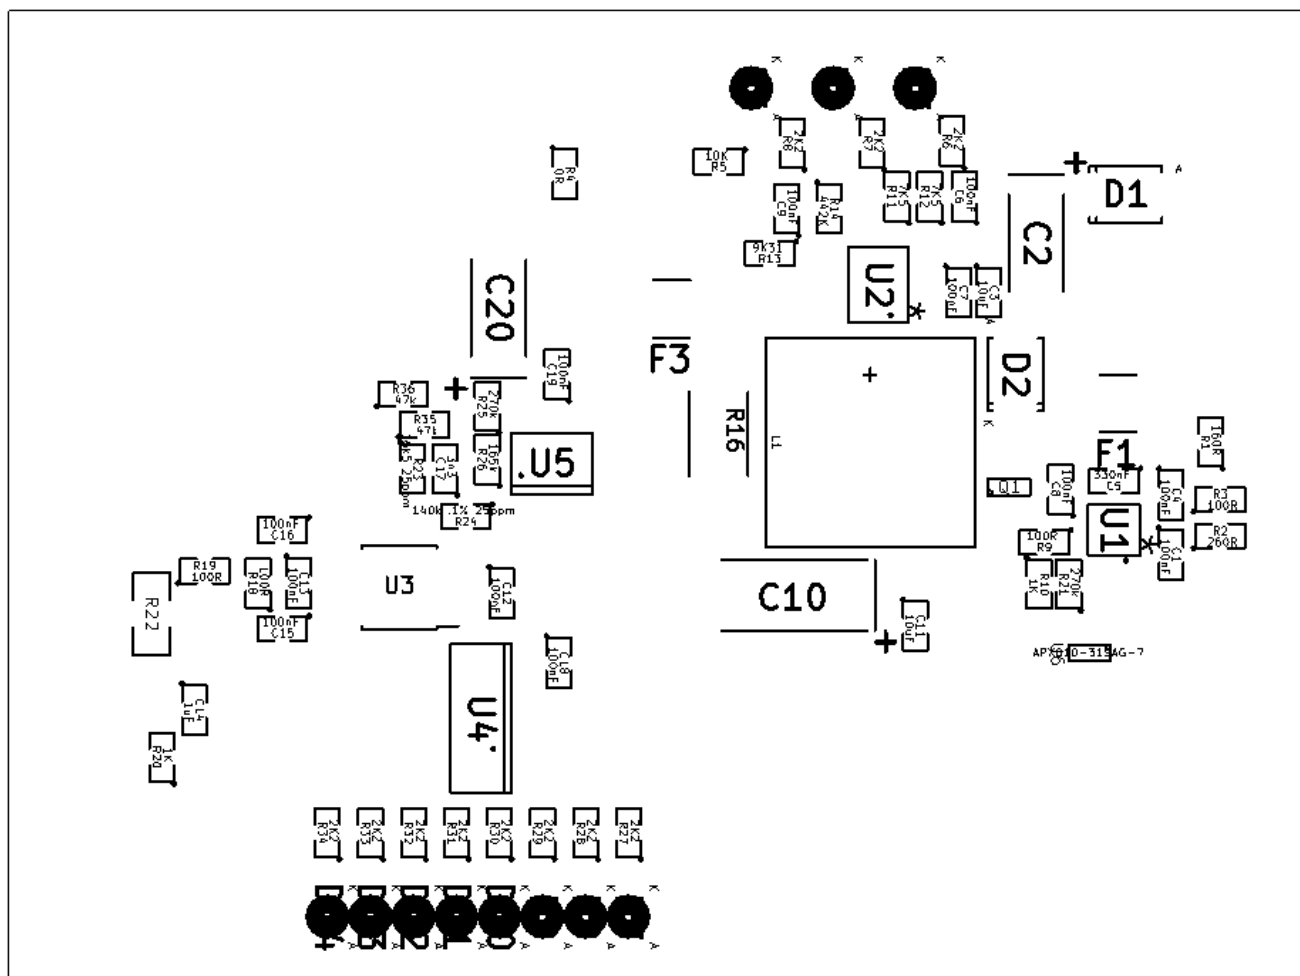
K K K
2K2 R8
2K2 R7
2K2 R6
10K R5
R4 0R
100nF C9
R14 442K
7K5 R11
7K5 R12
100nF C6
D1
C2
9K31 R13
U2
C7 100nF
C3 10uF
C20
F3
100nF C19
R36 47k
R35 47k
270k R25
165k R26
R23 2k15 25ppm
1nF C17
U5
140k .1% 25ppm R24
R16
L1
D2
F1
R1 180R
Q1
100nF C8
330nF C5
C4 100nF
R3 100R
R2 260R
U1
C1 100nF
100R R9
R10 1K
R21 270k
100nF C16
R19 100R
R22
100R R18
C13 100nF
100nF C15
U3
C12 100nF
C10
C11 10uF
APX810-31SAG-7
C18 100nF
U4
C14 1uF
1K R20
2K2 R34
2K2 R33
2K2 R32
2K2 R31
2K2 R30
2K2 R29
2K2 R28
2K2 R27